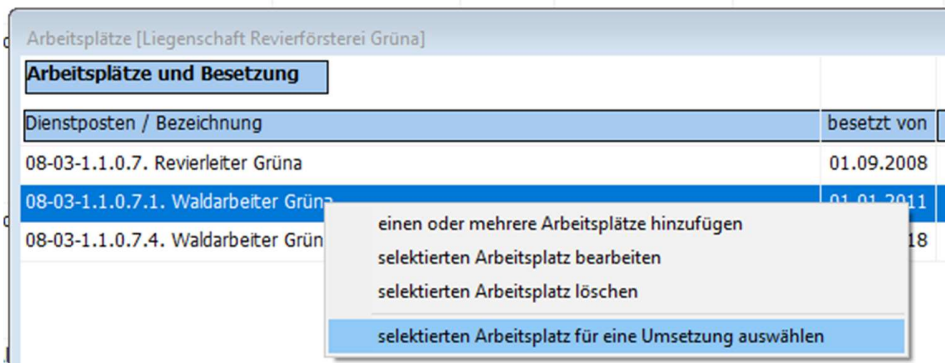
Arbeitsplätze [Liegenschaft Revierförsterei Grüna]

Arbeitsplätze und Besetzung

| Dienstposten / Bezeichnung | besetzt von |
|---|---|
| 08-03-1.1.0.7. Revierleiter Grüna | 01.09.2008 |
| 08-03-1.1.0.7.1. Waldarbeiter Grüna | 01.01.2011 |
| 08-03-1.1.0.7.4. Waldarbeiter Grün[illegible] | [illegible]18 |

einen oder mehrere Arbeitsplätze hinzufügen
selektierten Arbeitsplatz bearbeiten
selektierten Arbeitsplatz löschen
selektierten Arbeitsplatz für eine Umsetzung auswählen